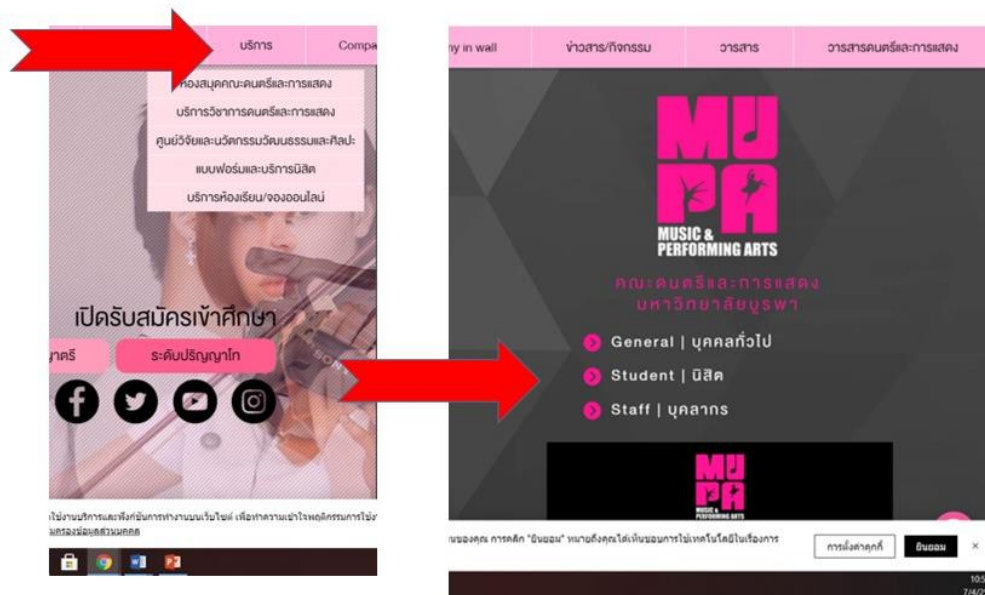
บริการ Compa

ห้องสมุดคณะดนตรีและการแสดง
บริการวิชาการดนตรีและการแสดง
ศูนย์วิจัยและนวัตกรรมวัฒนธรรมและศิลปะ
แบบฟอร์มและบริการนิสิต
บริการห้องเรียน/จองออนไลน์

เปิดรับสมัครเข้าศึกษา
ญาตรี ระดับปริญญาโท

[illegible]ใช้งานบริการและฟังก์ชันการทำงานบนเว็บไซต์ เพื่อทำความเข้าใจพฤติกรรมการใช้งาน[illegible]
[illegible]นครองข้อมูลส่วนบุคคล

ny in wall ข่าวสาร/กิจกรรม วารสาร วารสารดนตรีและการแสดง

MU PA
MUSIC & PERFORMING ARTS
คณะดนตรีและการแสดง
มหาวิทยาลัยบูรพา

General | บุคคลทั่วไป
Student | นิสิต
Staff | บุคลากร

MU PA
MUSIC & PERFORMING ARTS

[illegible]ของคุณ การคลิก "ยินยอม" หมายถึงคุณได้เห็นชอบการใช้เทคโนโลยีในเรื่องการ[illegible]
การตั้งค่าคุกกี้ ยินยอม ×

10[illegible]
7/4/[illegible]